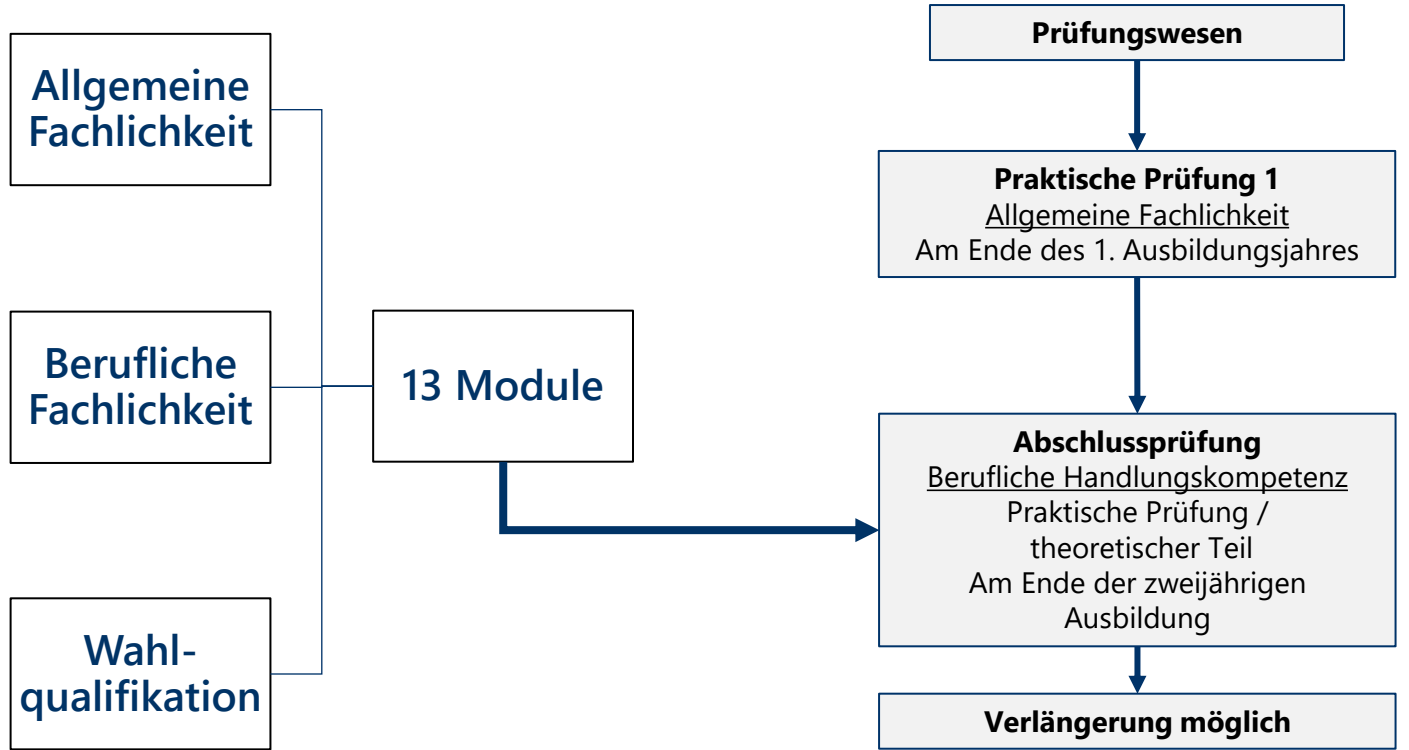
Allgemeine Fachlichkeit

Berufliche Fachlichkeit

Wahlqualifikation

13 Module

Prüfungswesen

Praktische Prüfung 1
Allgemeine Fachlichkeit
Am Ende des 1. Ausbildungsjahres

Abschlussprüfung
Berufliche Handlungskompetenz
Praktische Prüfung / theoretischer Teil
Am Ende der zweijährigen Ausbildung

Verlängerung möglich